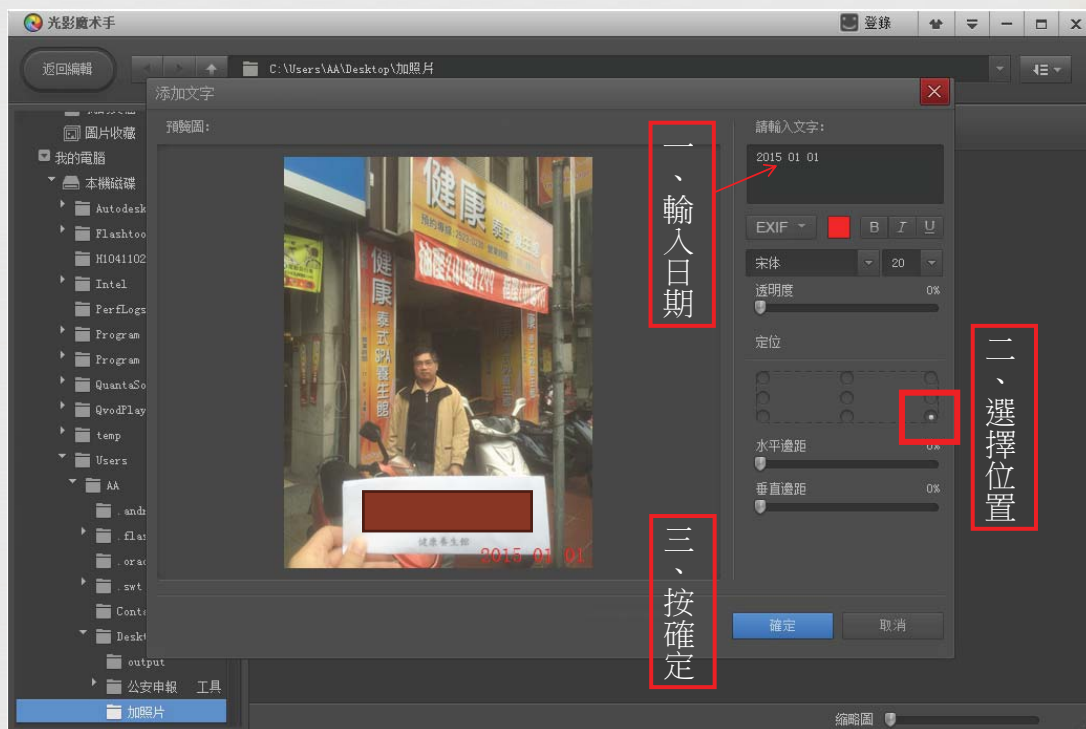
光影魔术手

登錄

返回編輯

C:\Users\AA\Desktop\加照片

添加文字

圖片收藏

我的電腦

本機磁碟

Autodesk

Flashtoo

H1041102

Intel

PerfLogs

Program

Program

QuantaSo

QvodPlay

temp

Users

AA

.andr

.flas

.orac

.swt

Conta

Deskt

output

公安申報

工具

加照片

預覽圖:

健康

健康

2015 01 01

一、輸入日期

請輸入文字:

2015 01 01

EXIF

B I U

宋体

20

透明度

0%

定位

二、選擇位置

水平邊距

0%

垂直邊距

0%

三、按確定

確定

取消

縮略圖